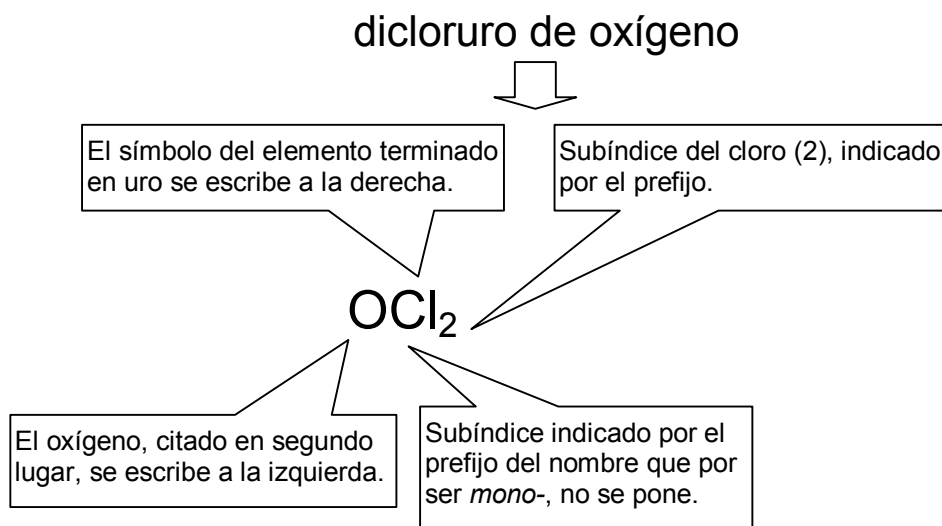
dicloruro de oxígeno

El símbolo del elemento terminado en uro se escribe a la derecha.

Subíndice del cloro (2), indicado por el prefijo.

$OCl_2$

El oxígeno, citado en segundo lugar, se escribe a la izquierda.

Subíndice indicado por el prefijo del nombre que por ser *mono*-, no se pone.